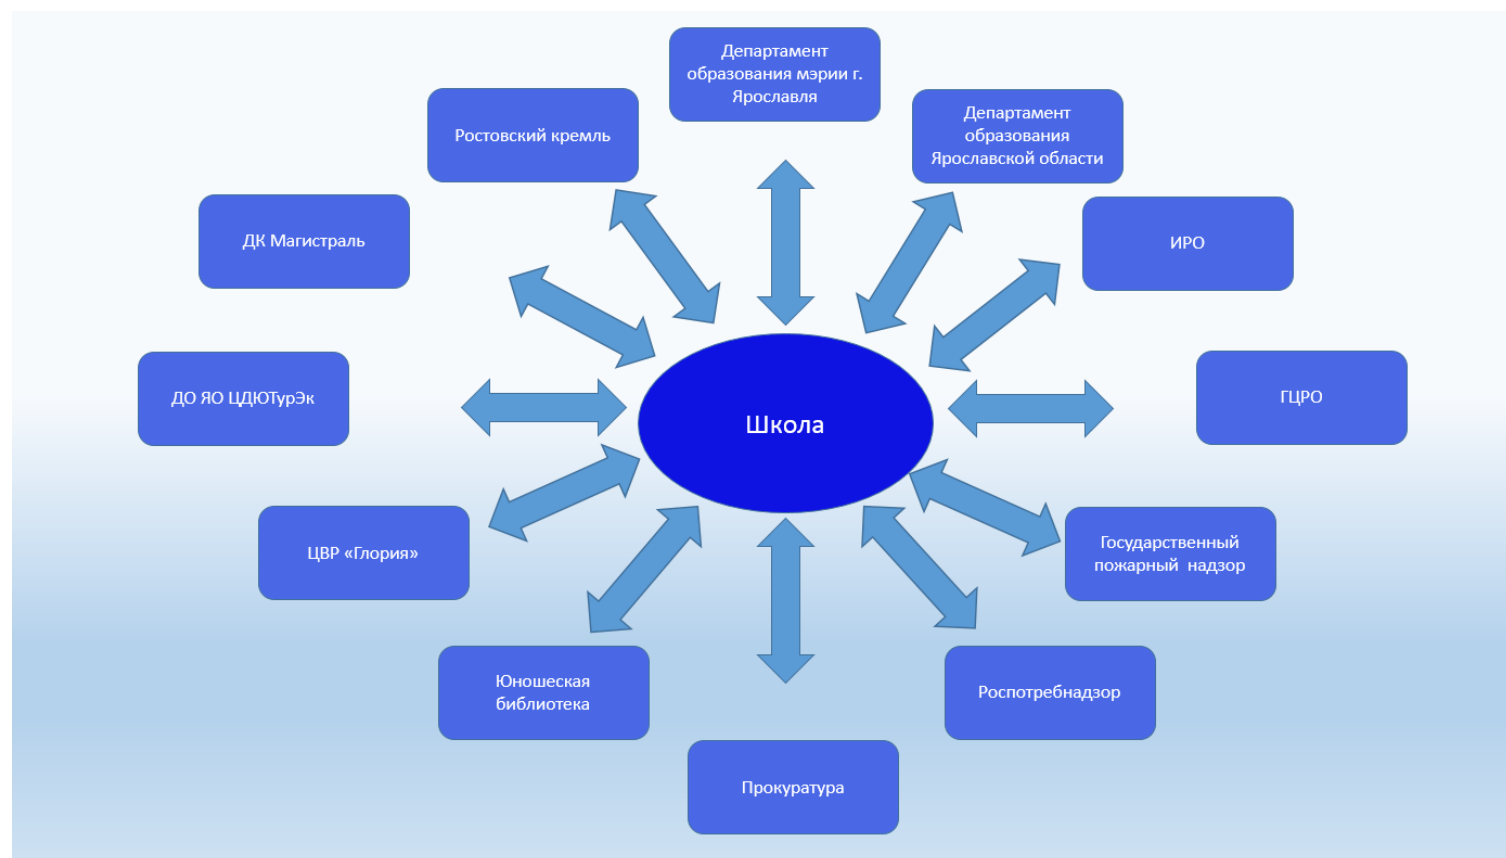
Департамент образования мэрии г. Ярославля

Ростовский кремль

Департамент образования Ярославской области

ДК Магистраль

ИРО

ДО ЯО ЦДЮТурЭк

Школа

ГЦРО

ЦВР «Глория»

Государственный пожарный надзор

Юношеская библиотека

Роспотребнадзор

Прокуратура